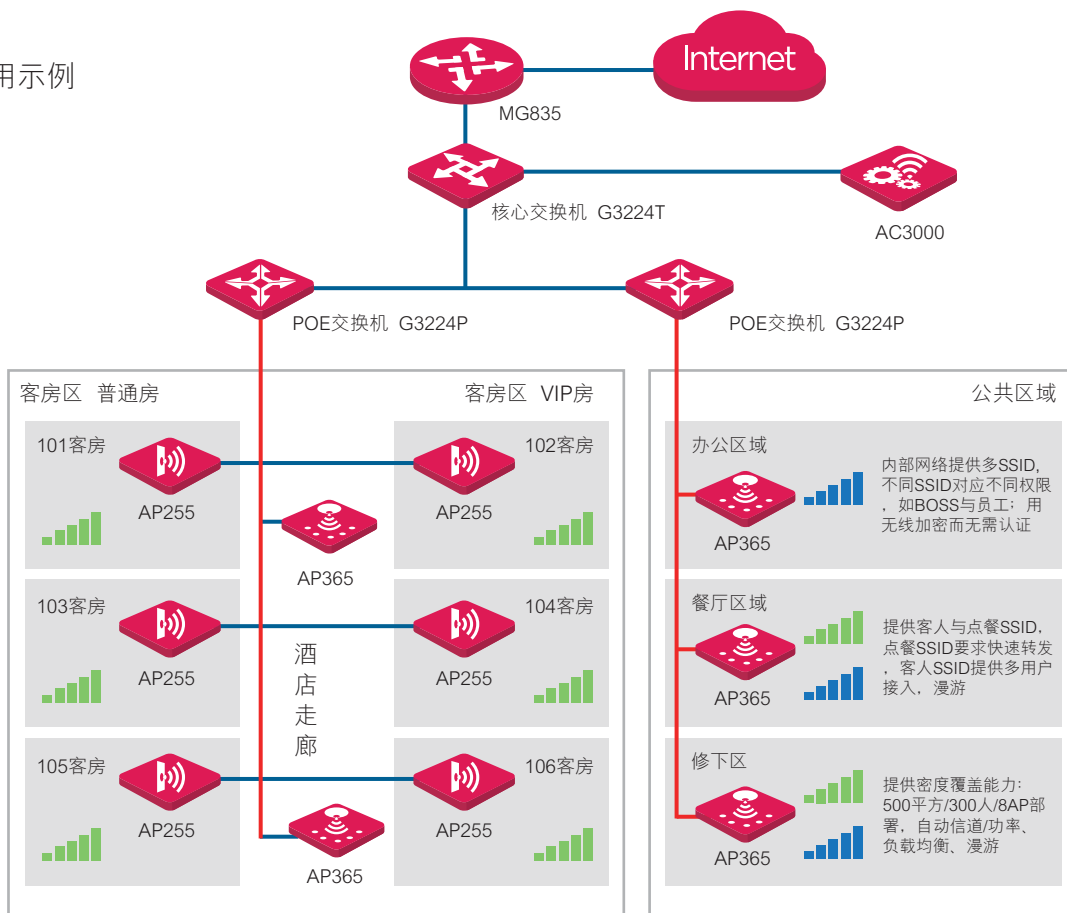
用示例

Internet

MG835

核心交换机 G3224T

AC3000

POE交换机 G3224P

POE交换机 G3224P

客房区 普通房

客房区 VIP房

公共区域

101客房

AP255

102客房

AP255

AP365

103客房

AP255

104客房

AP255

酒店走廊

105客房

AP255

106客房

AP255

AP365

办公区域

AP365

内部网络提供多SSID，不同SSID对应不同权限，如BOSS与员工；用无线加密而无需认证

餐厅区域

AP365

提供客人与点餐SSID，点餐SSID要求快速转发，客人SSID提供多用户接入，漫游

修下区

AP365

提供密度覆盖能力：500平方/300人/8AP部署，自动信道/功率、负载均衡、漫游